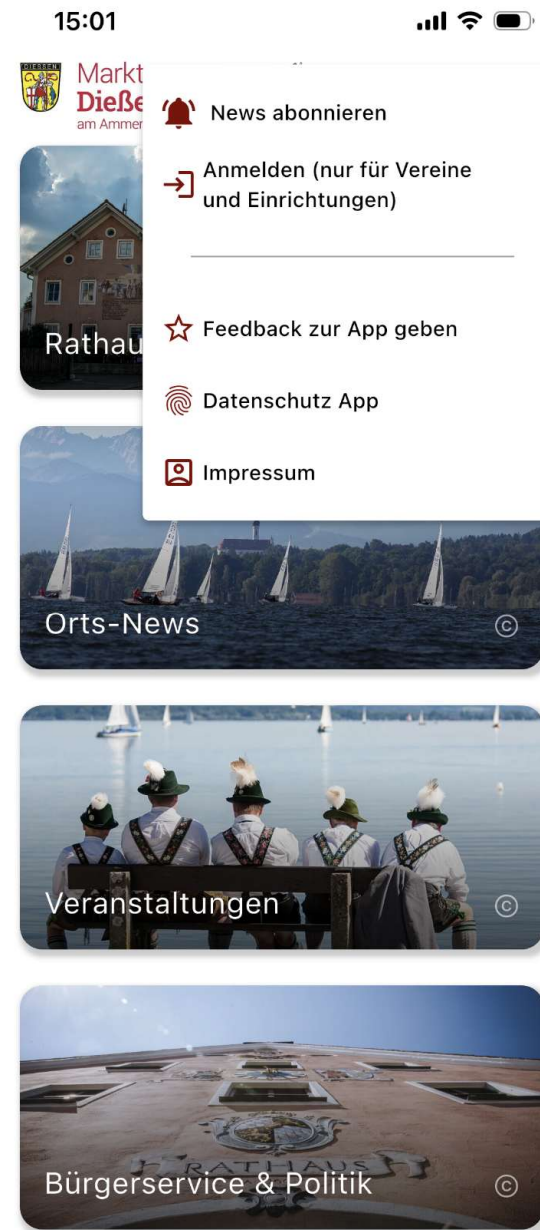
15:01

DIESSEN

Markt
Dieße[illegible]
am Ammer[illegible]

News abonnieren

Anmelden (nur für Vereine und Einrichtungen)

Feedback zur App geben

Datenschutz App

Impressum

Rathau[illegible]

Orts-News ©

Veranstaltungen ©

RATHAUS

Bürgerservice & Politik ©